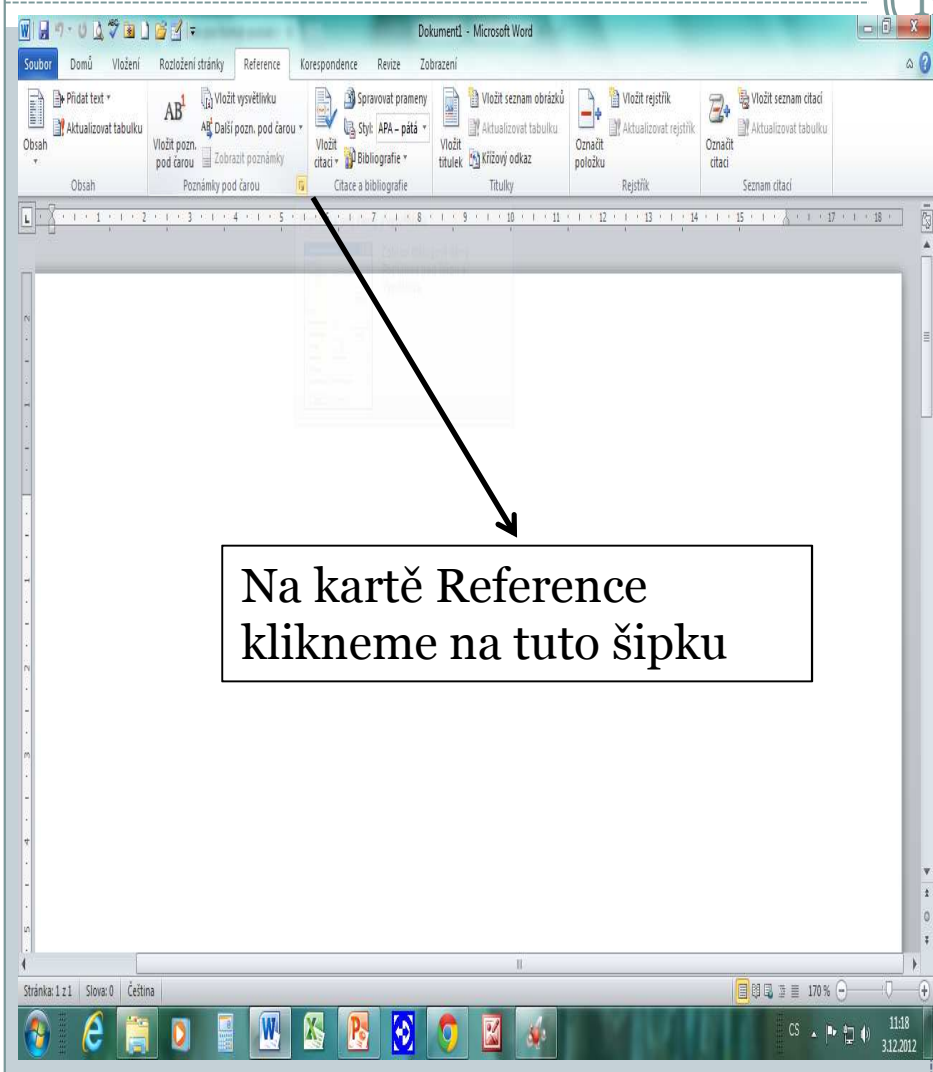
Dokument1 - Microsoft Word

Soubor Domů Vložení Rozložení stránky Reference Korespondence Revize Zobrazení

Přidat text
Aktualizovat tabulku
Obsah
Obsah

Vložit vysvětlivku
Další pozn. pod čarou
Vložit pozn. pod čarou
Zobrazit poznámky
Poznámky pod čarou

Spravovat prameny
Styl: APA – pátá
Vložit citaci
Bibliografie
Citace a bibliografie

Vložit seznam obrázků
Aktualizovat tabulku
Vložit titulek
Křížový odkaz
Titulky

Vložit rejstřík
Aktualizovat rejstřík
Označit položku
Rejstřík

Vložit seznam citací
Aktualizovat tabulku
Označit citaci
Seznam citací

Na kartě Reference klikneme na tuto šipku

Stránka: 1 z 1 Slova: 0 Čeština
170 %
CS 11:18 3.12.2012